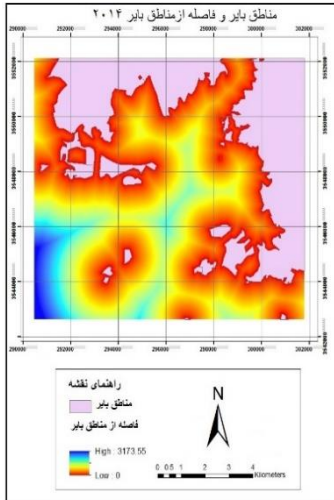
مناطق بایر و فاصله ازمناطق بایر ۲۰۱۴

290000 292000 294000 296000 298000 300000 302000

3952000 3950000 3948000 3946000 3944000 3942000

290000 292000 294000 296000 298000 300000 302000

3952000 3950000 3948000 3946000 3944000 3942000

راهنمای نقشه

مناطق بایر

فاصله از مناطق بایر

High : 3173.55

Low : 0

N

0 0.5 1 2 3 4 Kilometers